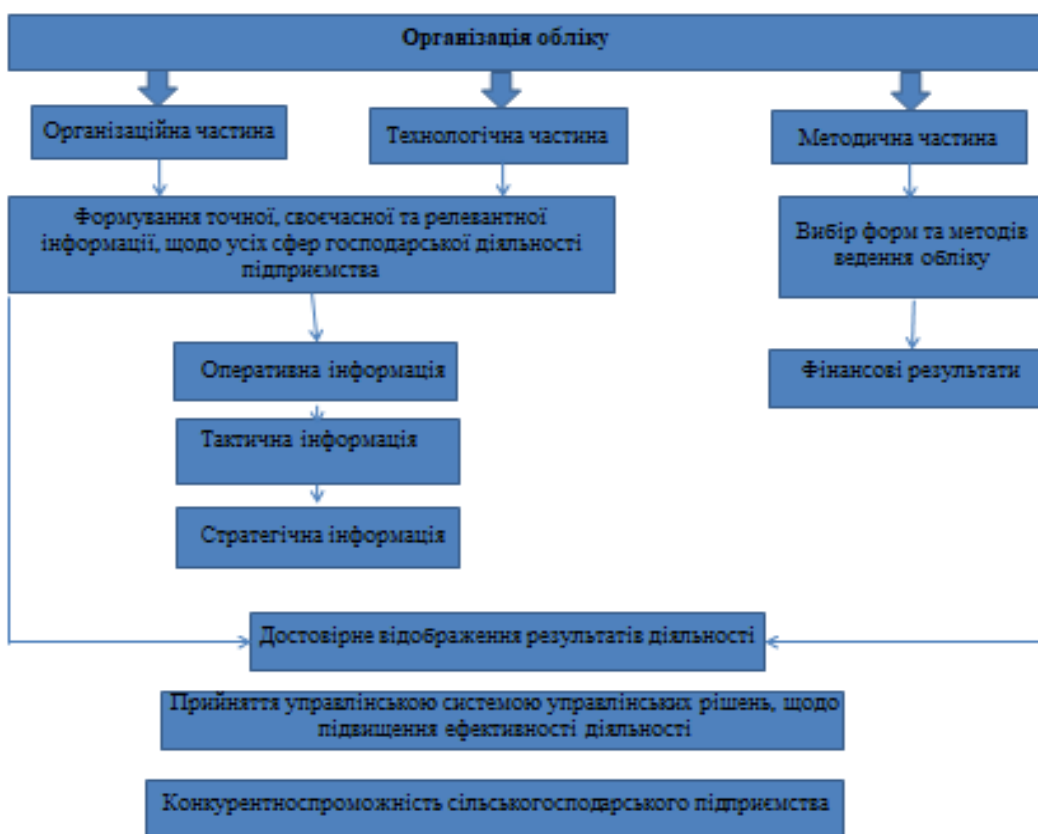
Організація обліку

Організаційна частина

Технологічна частина

Методична частина

Формування точної, своєчасної та релевантної інформації, щодо усіх сфер господарської діяльності підприємства

Вибір форм та методів ведення обліку

Оперативна інформація

Фінансові результати

Тактична інформація

Стратегічна інформація

Достовірне відображення результатів діяльності

Прийняття управлінською системою управлінських рішень, щодо підвищення ефективності діяльності

Конкурентноспроможність сільськогосподарського підприємства